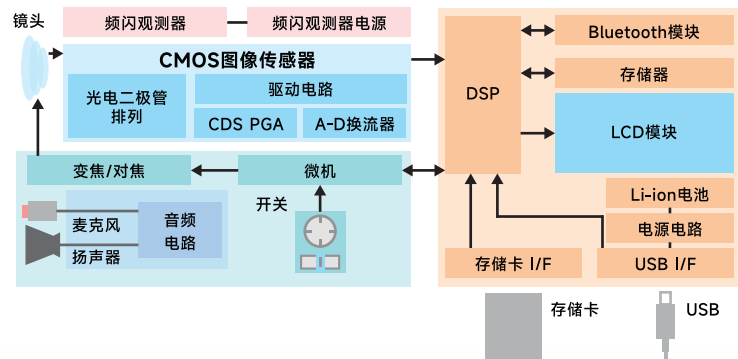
镜头

频闪观测器

频闪观测器电源

CMOS图像传感器

光电二极管排列

驱动电路

CDS PGA

A-D换流器

DSP

Bluetooth模块

存储器

LCD模块

Li-ion电池

电源电路

变焦/对焦

微机

开关

麦克风

扬声器

音频电路

存储卡 I/F

USB I/F

存储卡

USB